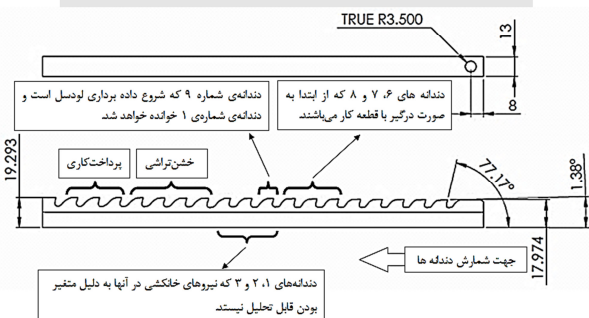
TRUE R3.500

13

8

دندانه‌ی شماره ۹ که شروع داده برداری لودسل است و دندانه‌ی شماره‌ی ۱ خوانده خواهد شد.

دندانه های ۶، ۷ و ۸ که از ابتدا به صورت درگیر با قطعه کار می‌باشند.

19.293

پرداخت‌کاری

خشن‌تراشی

77.17°

1.38°

جهت شمارش دندانه ها

17.974

دندانه‌های ۱، ۲ و ۳ که نیروهای خانکشی در آنها به دلیل متغیر بودن قابل تحلیل نیستند